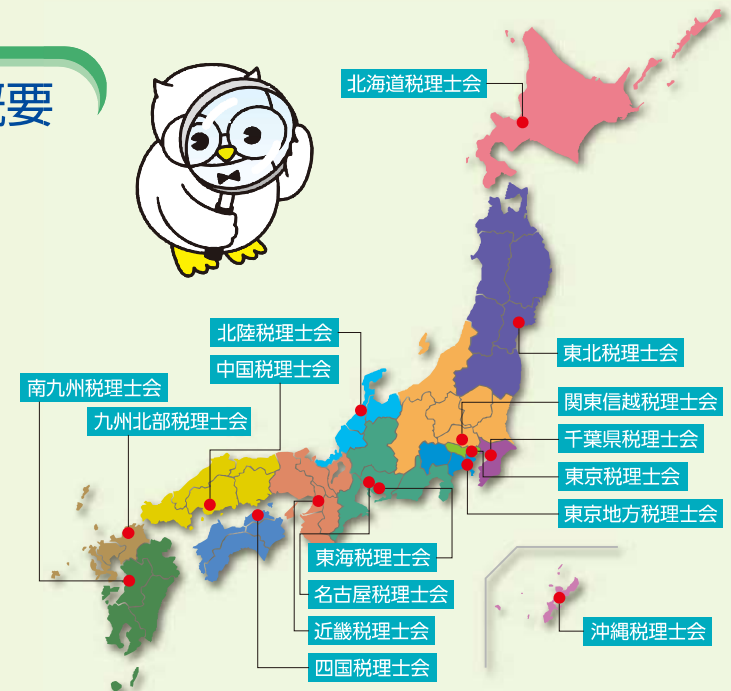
既要

北海道税理士会

東北税理士会

北陸税理士会

中国税理士会

南九州税理士会

九州北部税理士会

関東信越税理士会

千葉県税理士会

東京税理士会

東京地方税理士会

東海税理士会

名古屋税理士会

近畿税理士会

四国税理士会

沖縄税理士会